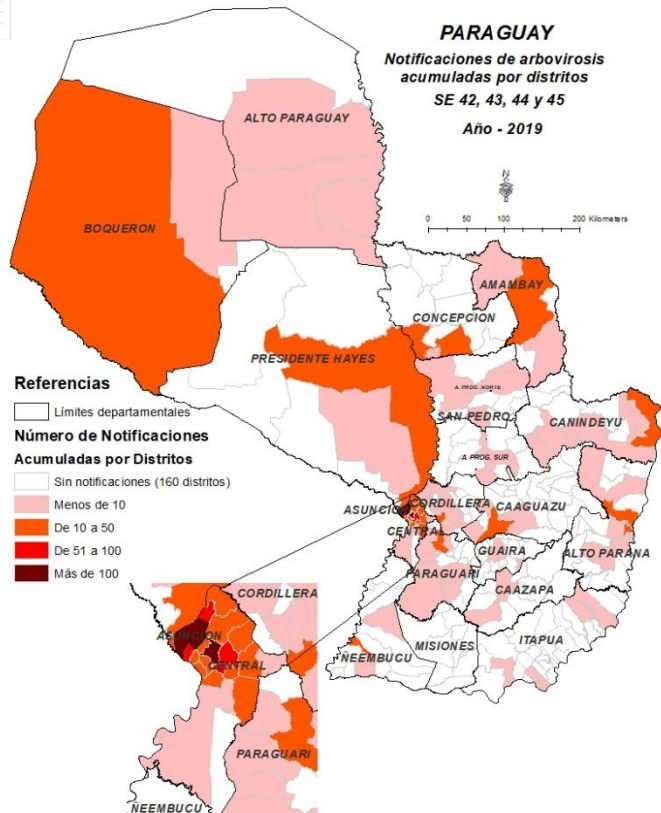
PARAGUAY
Notificaciones de arbovirosis acumuladas por distritos
SE 42, 43, 44 y 45
Año - 2019

N

0 50 100 200 Kilometers

ALTO PARAGUAY
BOQUERON
AMAMBAY
CONCEPCION
PRESIDENTE HAYES
A. PROG. NORTE
SAN PEDRO
CANINDEYU
A. PROG. SUR
ASUNCION
CORDILLERA
CAAGUAZU
CENTRAL
GUAIRA
ALTO PARANA
PARAGUARI
CAAZAPA
NEEMBUCU
MISIONES
ITAPUA

Referencias
Límites departamentales
Número de Notificaciones
Acumuladas por Distritos
Sin notificaciones (160 distritos)
Menos de 10
De 10 a 50
De 51 a 100
Más de 100

CORDILLERA
ASUNCION
CENTRAL
PARAGUARI
NEEMBUCU